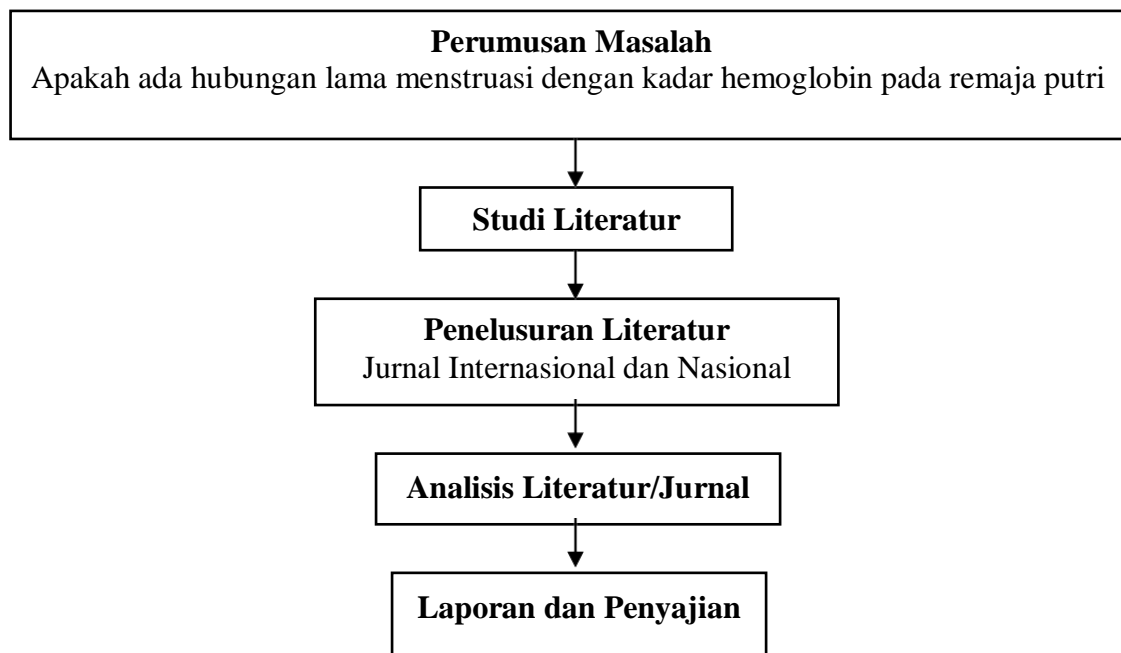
Perumusan Masalah
Apakah ada hubungan lama menstruasi dengan kadar hemoglobin pada remaja putri

Studi Literatur

Penelusuran Literatur
Jurnal Internasional dan Nasional

Analisis Literatur/Jurnal

Laporan dan Penyajian